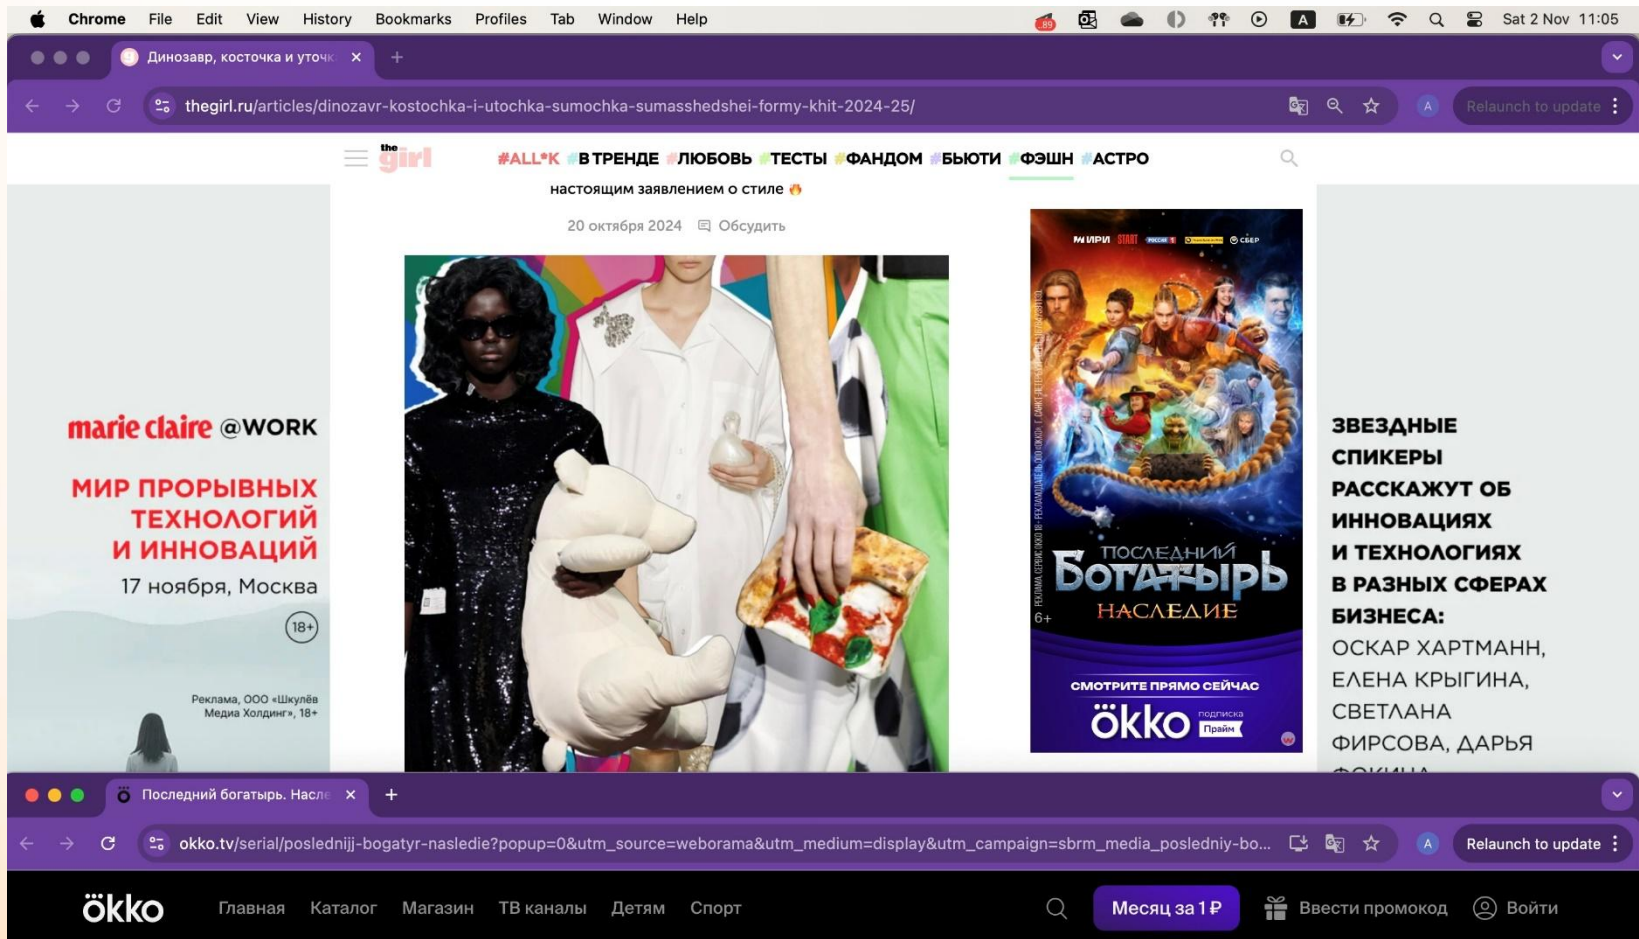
Chrome File Edit View History Bookmarks Profiles Tab Window Help Sat 2 Nov 11:05

Динозавр, косточка и уточк ×

thegirl.ru/articles/dinozavr-kostochka-i-utochka-sumochka-sumasshedshei-formy-khit-2024-25/

Relaunch to update

the girl

#ALL*K #В ТРЕНДЕ #ЛЮБОВЬ #ТЕСТЫ #ФАНДОМ #БЬЮТИ #ФЭШН #АСТРО

настоящим заявлением о стиле

20 октября 2024 Обсудить

marie claire @WORK

МИР ПРОРЫВНЫХ ТЕХНОЛОГИЙ И ИННОВАЦИЙ

17 ноября, Москва

18+

Реклама, ООО «Шкулёв Медиа Холдинг», 18+

ЗВЕЗДНЫЕ СПИКЕРЫ РАССКАЖУТ ОБ ИННОВАЦИЯХ И ТЕХНОЛОГИЯХ В РАЗНЫХ СФЕРАХ БИЗНЕСА: ОСКАР ХАРТМАНН, ЕЛЕНА КРЫГИНА, СВЕТЛАНА ФИРСОВА, ДАРЬЯ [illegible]

ПОСЛЕДНИЙ БОГАТЫРЬ НАСЛЕДИЕ

6+

СМОТРИТЕ ПРЯМО СЕЙЧАС

okko подписка Прайм

Последний богатырь. Насле ×

okko.tv/serial/poslednijj-bogatyr-nasledie?popup=0&utm_source=weborama&utm_medium=display&utm_campaign=sbrm_media_posledniy-bo...

Relaunch to update

okko Главная Каталог Магазин ТВ каналы Детям Спорт Месяц за 1 ₽ Ввести промокод Войти